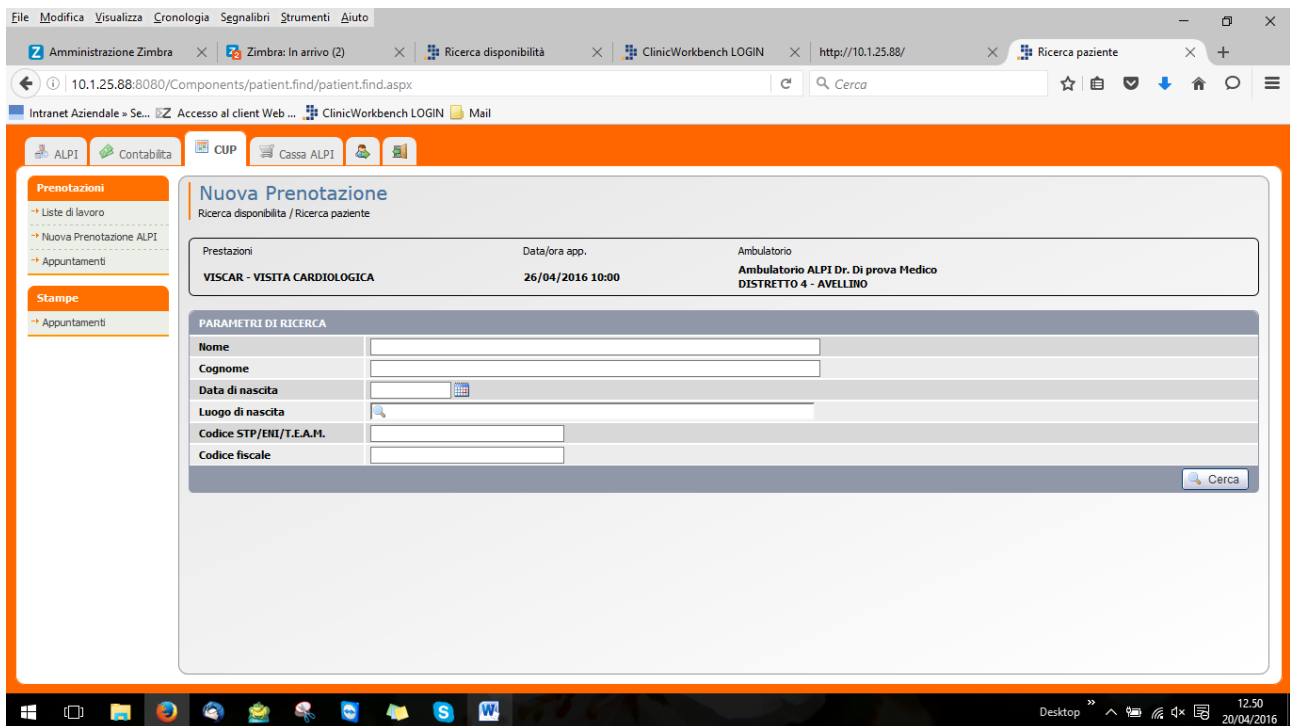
File Modifica Visualizza Cronologia Segnalibri Strumenti Aiuto

Amministrazione Zimbra | Zimbra: In arrivo (2) | Ricerca disponibilità | ClinicWorkbench LOGIN | http://10.1.25.88/ | Ricerca paziente

10.1.25.88:8080/Components/patient.find/patient.find.aspx

Cerca

Intranet Aziendale » Se... Accesso al client Web ... ClinicWorkbench LOGIN Mail

ALPI | Contabilita | CUP | Cassa ALPI

Prenotazioni
Liste di lavoro
Nuova Prenotazione ALPI
Appuntamenti

Stampe
Appuntamenti

Nuova Prenotazione
Ricerca disponibilita / Ricerca paziente

| Prestazioni | Data/ora app. | Ambulatorio |
|---|---|---|
| VISCAR - VISITA CARDIOLOGICA | 26/04/2016 10:00 | Ambulatorio ALPI Dr. Di prova Medico DISTRETTO 4 - AVELLINO |

PARAMETRI DI RICERCA

Nome
Cognome
Data di nascita
Luogo di nascita
Codice STP/ENI/T.E.A.M.
Codice fiscale

Cerca

Desktop 12.50 20/04/2016